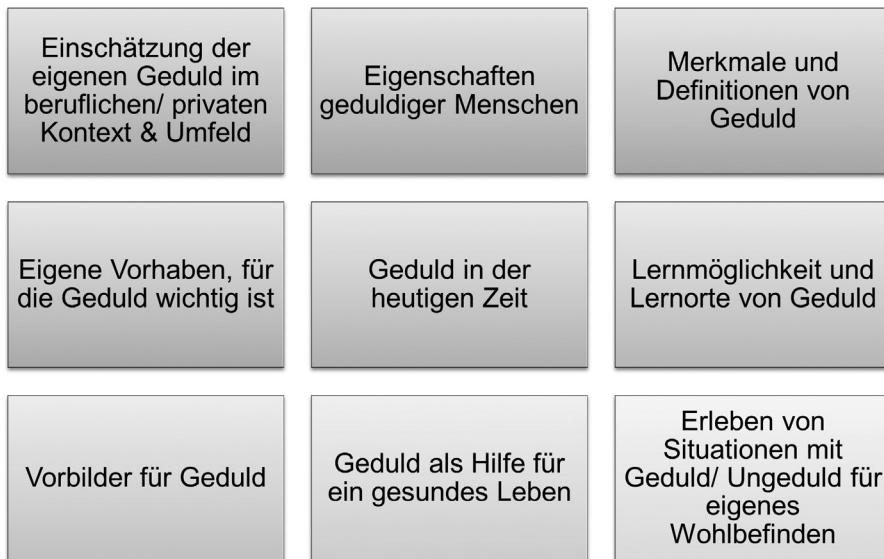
Einschätzung der eigenen Geduld im beruflichen/ privaten Kontext & Umfeld

Eigenschaften geduldiger Menschen

Merkmale und Definitionen von Geduld

Eigene Vorhaben, für die Geduld wichtig ist

Geduld in der heutigen Zeit

Lernmöglichkeit und Lernorte von Geduld

Vorbilder für Geduld

Geduld als Hilfe für ein gesundes Leben

Erleben von Situationen mit Geduld/ Ungeduld für eigenes Wohlbefinden